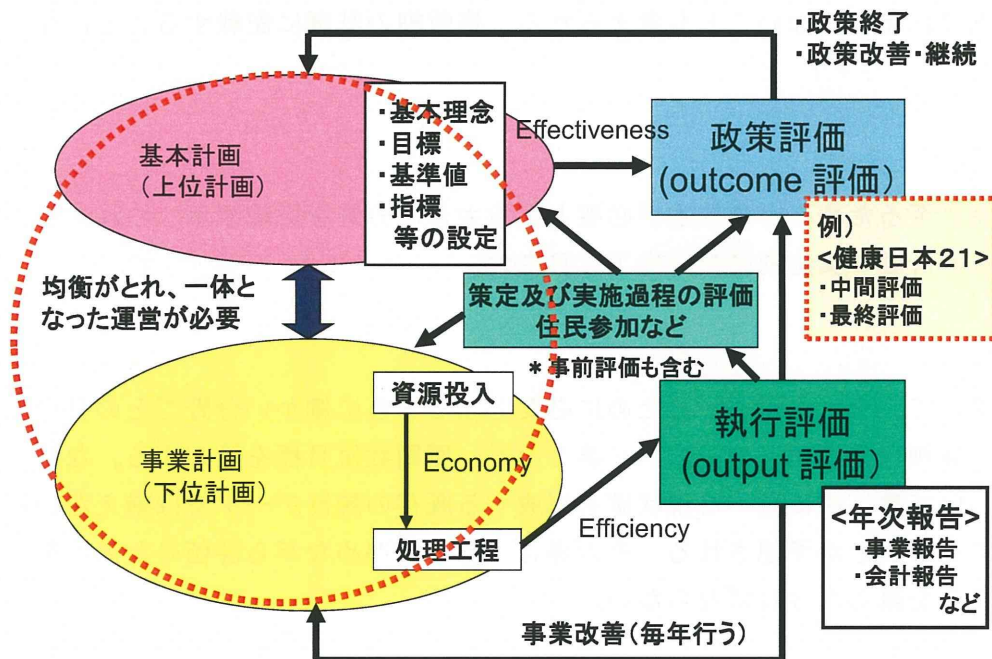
・政策終了
・政策改善・継続

基本計画
（上位計画）

・基本理念
・目標
・基準値
・指標
等の設定

Effectiveness

政策評価
(outcome 評価）

例）
<健康日本21>
・中間評価
・最終評価

均衡がとれ、一体となった運営が必要

策定及び実施過程の評価
住民参加など

＊事前評価も含む

資源投入

事業計画
（下位計画）

Economy

執行評価
(output 評価）

Efficiency

処理工程

<年次報告>
・事業報告
・会計報告
など

事業改善（毎年行う）